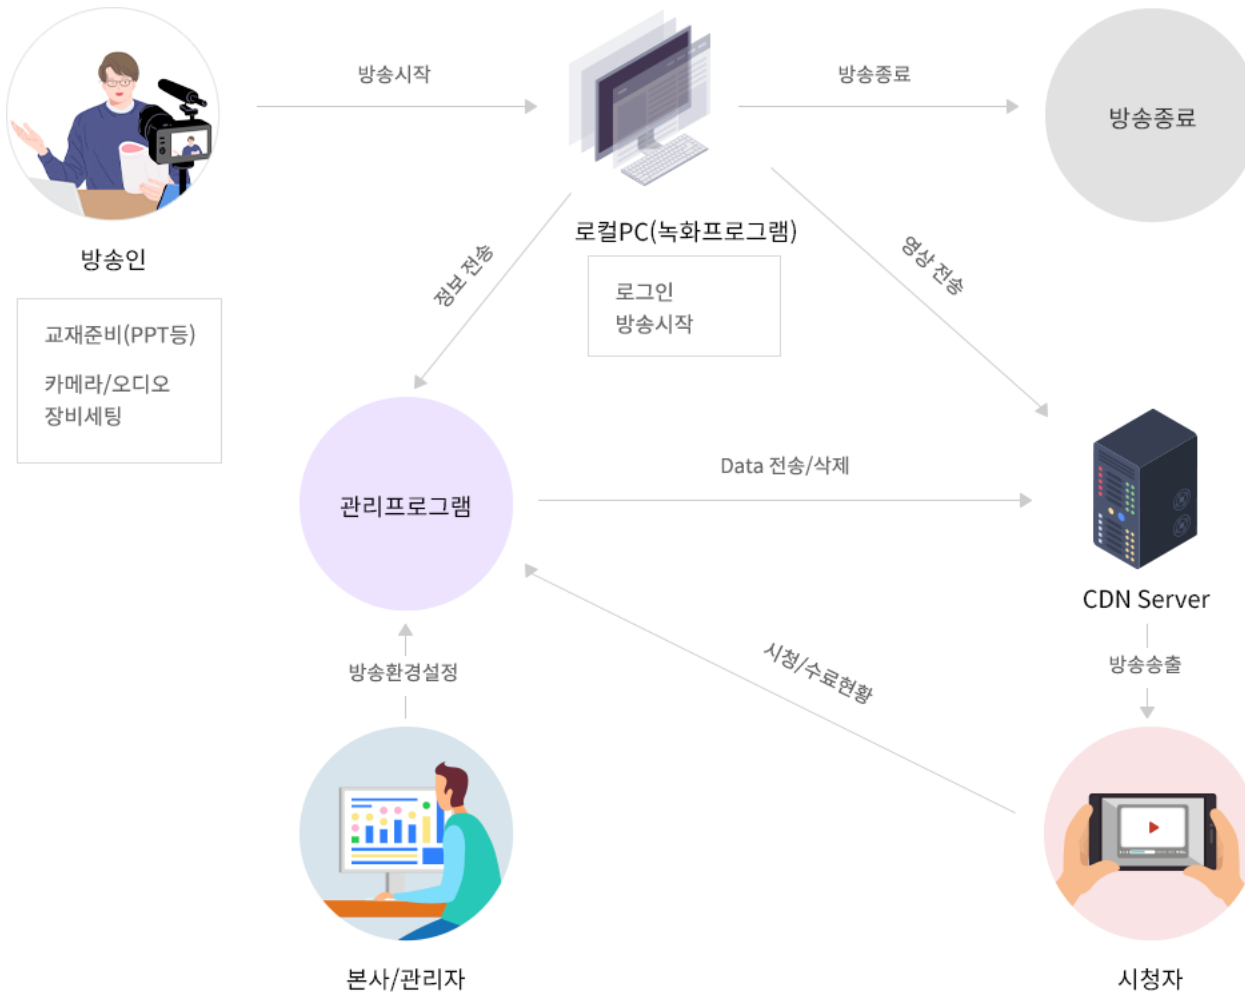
방송시작

방송종료

방송종료

방송인

교재준비(PPT등)

카메라/오디오 장비세팅

로컬PC(녹화프로그램)

로그인
방송시작

정보 전송

영상 전송

관리프로그램

Data 전송/삭제

CDN Server

방송송출

방송환경설정

시청/수료현황

본사/관리자

시청자